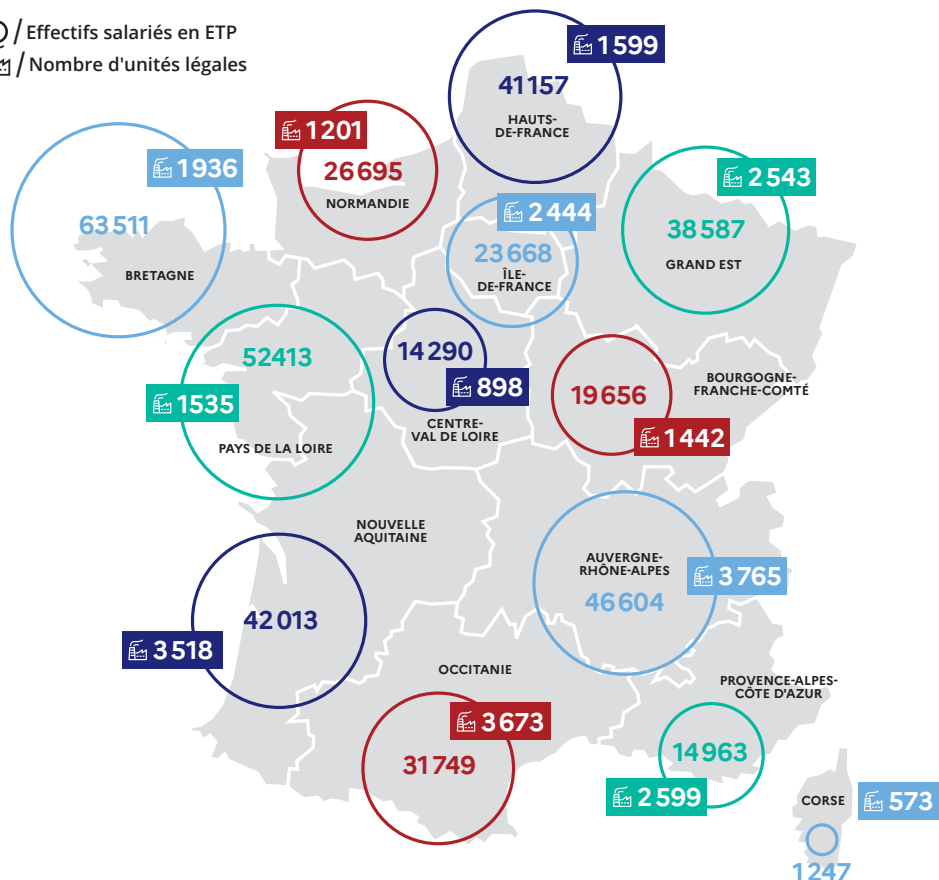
/ Effectifs salariés en ETP
/ Nombre d'unités légales

1 599
41 157
HAUTS-DE-FRANCE

1 201
26 695
NORMANDIE

1 936
63 511
BRETAGNE

2 444
23 668
ÎLE-DE-FRANCE

2 543
38 587
GRAND EST

52 413
1 535
PAYS DE LA LOIRE

14 290
898
CENTRE-VAL DE LOIRE

19 656
1 442
BOURGOGNE-FRANCHE-COMTÉ

NOUVELLE AQUITAINE
42 013
3 518

AUVERGNE-RHÔNE-ALPES
46 604
3 765

OCCITANIE
3 673
31 749

PROVENCE-ALPES-CÔTE D'AZUR
14 963
2 599

CORSE
573
1 247